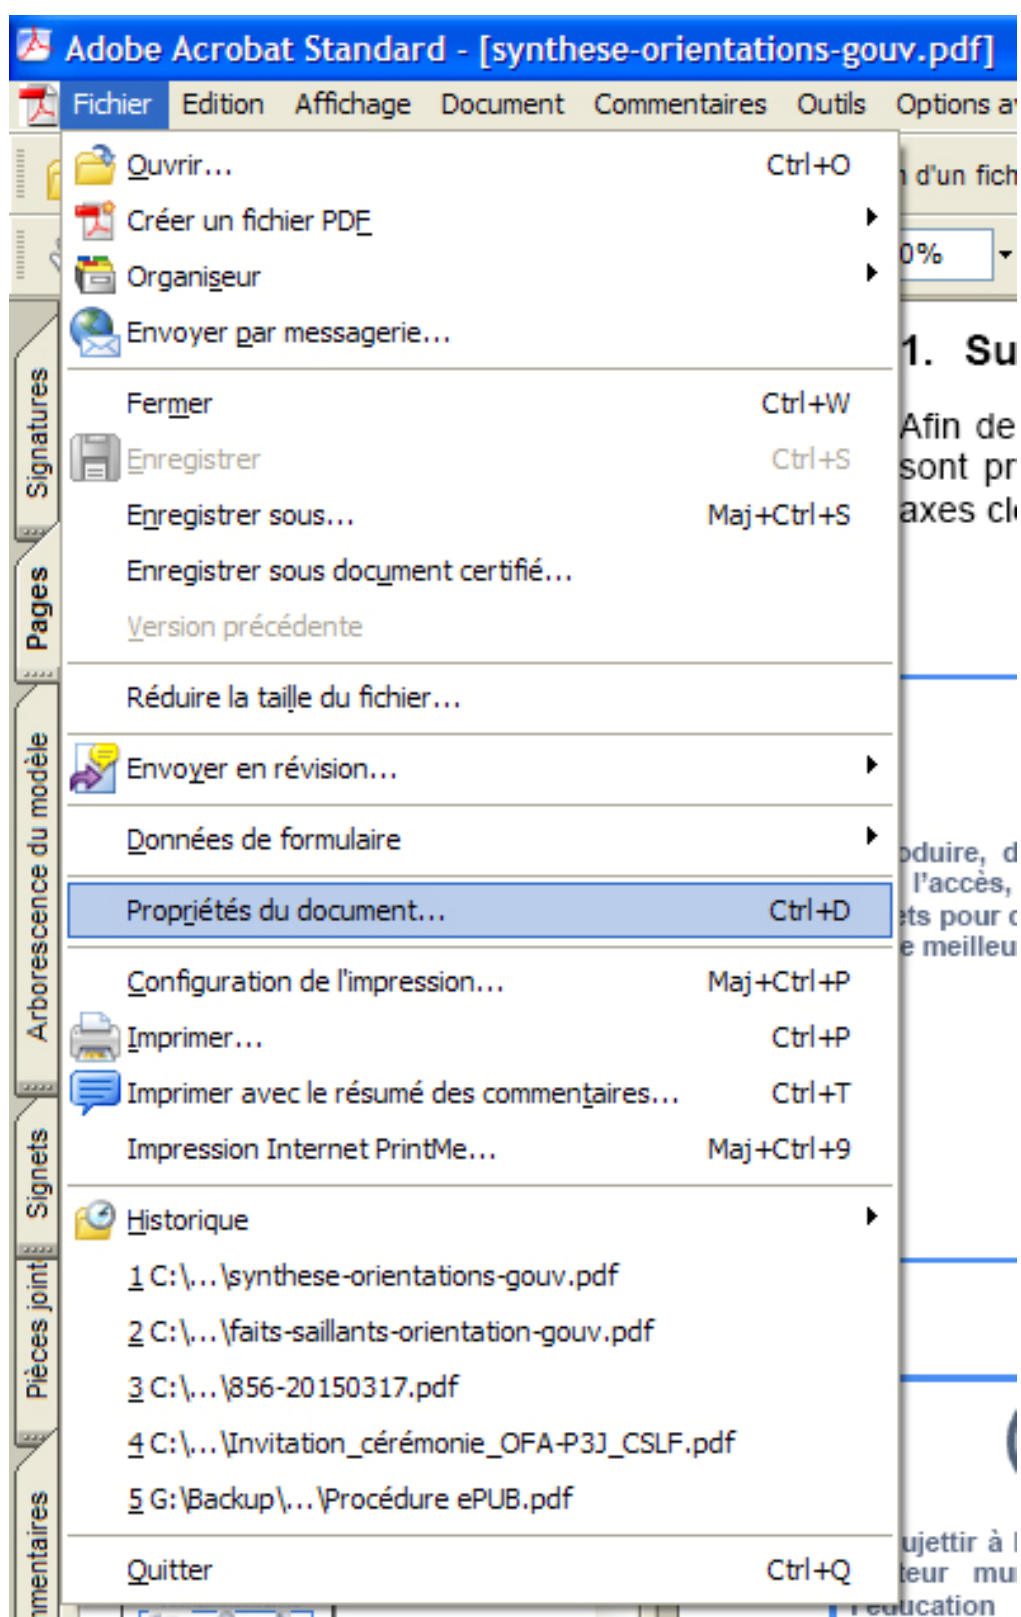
Adobe Acrobat Standard - [synthese-orientations-gouv.pdf]

Fichier Edition Affichage Document Commentaires Outils Options a

Ouvrir... Ctrl+O
Créer un fichier PDF
Organiseur
Envoyer par messagerie...

Fermer Ctrl+W
Enregistrer Ctrl+S
Enregistrer sous... Maj+Ctrl+S
Enregistrer sous document certifié...
Version précédente

Réduire la taille du fichier...

Envoyer en révision...

Données de formulaire

Propriétés du document... Ctrl+D

Configuration de l'impression... Maj+Ctrl+P
Imprimer... Ctrl+P
Imprimer avec le résumé des commentaires... Ctrl+T
Impression Internet PrintMe... Maj+Ctrl+9

Historique
1 C:\...\synthese-orientations-gouv.pdf
2 C:\...\faits-saillants-orientation-gouv.pdf
3 C:\...\856-20150317.pdf
4 C:\...\Invitation_cérémonie_OFA-P3J_CSLF.pdf
5 G:\Backup\...\Procédure ePUB.pdf

Quitter Ctrl+Q

Signatures
Pages
Arborescence du modèle
Signets
Pièces joint
mentaires

d'un fich
0%
1. Su
Afin de
sont pr
axes cl
oduire, d
l'accès,
ets pour c
e meilleu
ujettir à
teur mu
éducation